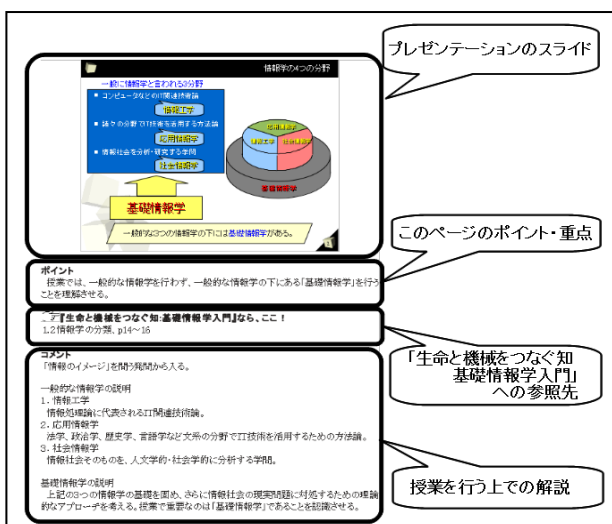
情報学の4つの分野

一般に情報学と言われる分野

■ コンピュータなどのIT関連技術論

情報工学

■ 諸々の分野でIT技術を活用する方法論

応用情報学

■ 情報社会を分析・研究する学問

社会情報学

情報工学

応用情報学

社会情報学

基礎情報学

基礎情報学

一般的な3つの情報学の下には基礎情報学がある。

プレゼンテーションのスライド

このページのポイント・重点

ポイント
授業では、一般的な情報学を行わず、一般的な情報学の下にある「基礎情報学」を行うことを理解させる。

『生命と機械をつなぐ知:基礎情報学入門』なら、ここ!
1.2 情報学の分類、p14〜16

「生命と機械をつなぐ知 基礎情報学入門」への参照先

コメント
「情報のイメージ」を問う所から入る。

一般的な情報学の説明
1. 情報工学
情報処理論に代表されるIT関連技術論。
2. 応用情報学
法学、政治学、歴史学、言語学など文系の分野でIT技術を活用するための方法論。
3. 社会情報学
情報社会そのものを、人文学的・社会学的に分析する学問。

基礎情報学の説明
上記の3つの情報学の基礎を固め、さらに情報社会の現実問題に対処するための理論的なアプローチを考える。授業で重要なのは「基礎情報学」であることを認識させる。

授業を行う上での解説